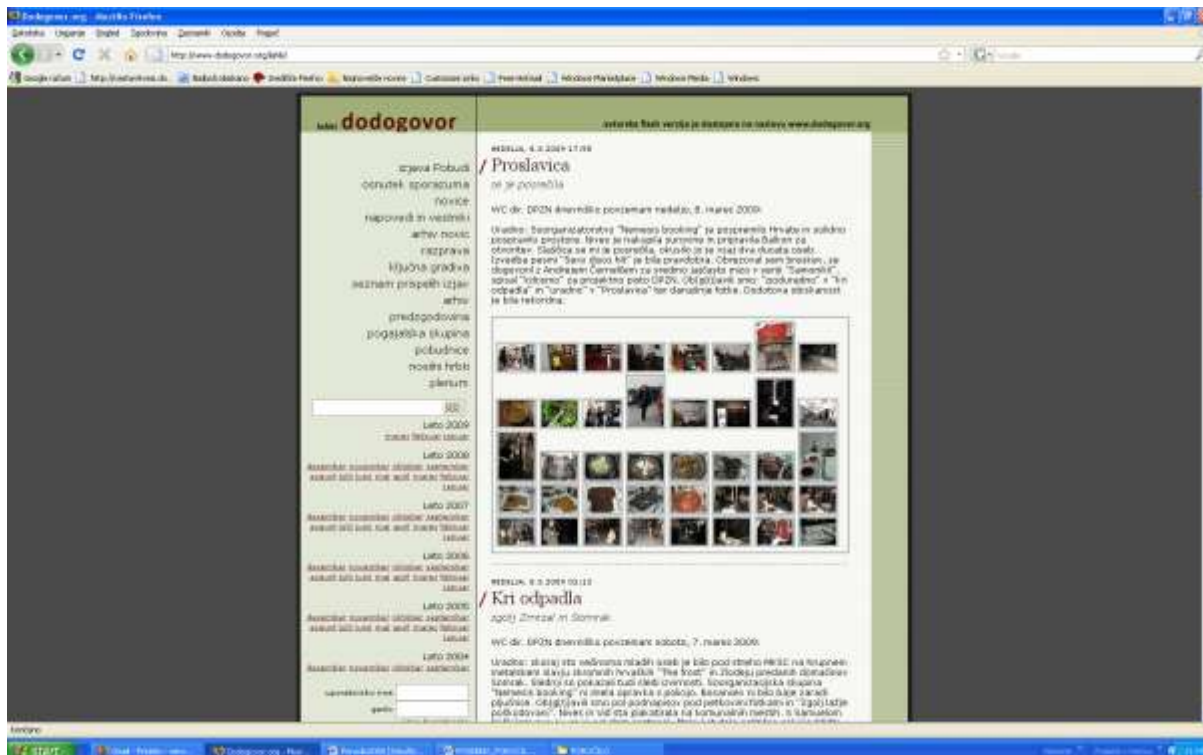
Dodogovor.org - Mozilla Firefox

Datoteka Urejanje Pogled Zgodovina Zaznamki Orodja Pomoč

http://www.dodogovor.org/lahki

dodogovor

Proslavica

se je posrečilo

izjava Pobudi
osnutek sporazuma
novice
napovedi in vestniki
arhiv novic
razprava
ključna gradiva
seznam pripetih izjav
arhiv
predogodovina
pogajalska skupina
pobudnice
novaki fotke
plenum

Leto 2009
Leto 2008
Leto 2007
Leto 2006
Leto 2005
Leto 2004

Kri odpadla

Končano
start